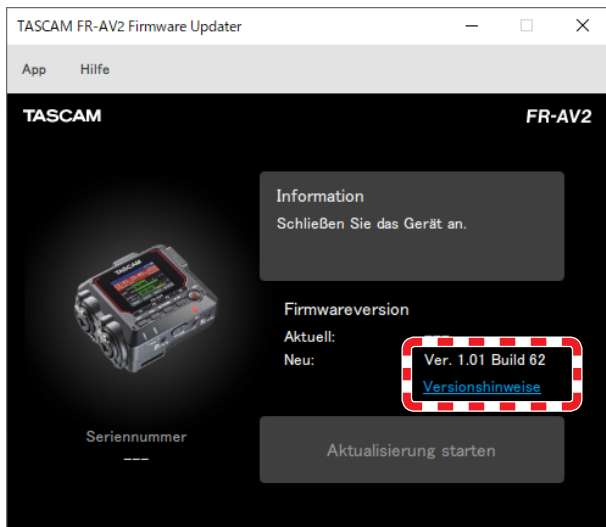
TASCAM FR-AV2 Firmware Updater

App Hilfe

TASCAM

FR-AV2

Information
Schließen Sie das Gerät an.

Firmwareversion
Aktuell: ---
Neu: Ver. 1.01 Build 62
Versionshinweise

Seriennummer
---

Aktualisierung starten